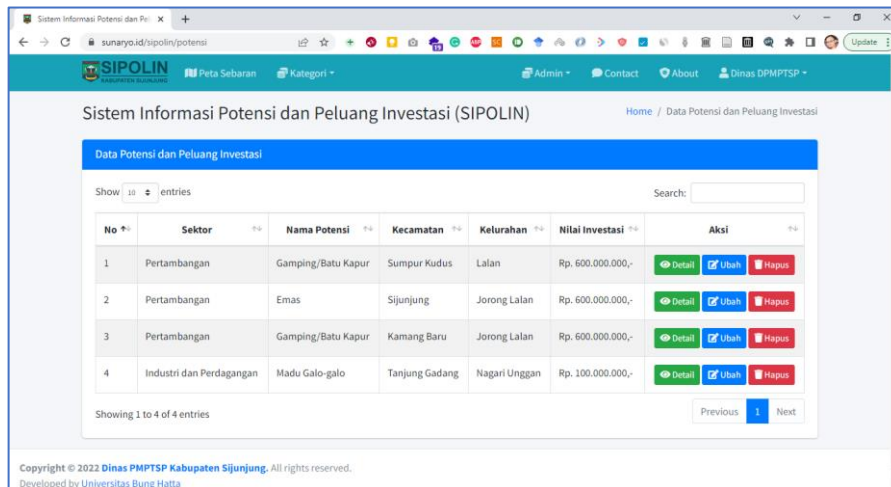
Sistem Informasi Potensi dan Pe ×
+
sunaryo.id/sipolin/potensi
Update

SIPOLIN
KABUPATEN SIJUNJUNG
Peta Sebaran
Kategori
Admin
Contact
About
Dinas DPMPTSP

Sistem Informasi Potensi dan Peluang Investasi (SIPOLIN)

Home / Data Potensi dan Peluang Investasi

Data Potensi dan Peluang Investasi

Show 10 entries

Search:

| No | Sektor | Nama Potensi | Kecamatan | Kelurahan | Nilai Investasi | Aksi |
|---|---|---|---|---|---|---|
| 1 | Pertambangan | Gamping/Batu Kapur | Sumpur Kudus | Lalan | Rp. 600.000.000,- | Detail Ubah Hapus |
| 2 | Pertambangan | Emas | Sijunjung | Jorong Lalan | Rp. 600.000.000,- | Detail Ubah Hapus |
| 3 | Pertambangan | Gamping/Batu Kapur | Kamang Baru | Jorong Lalan | Rp. 600.000.000,- | Detail Ubah Hapus |
| 4 | Industri dan Perdagangan | Madu Galo-galo | Tanjung Gadang | Nagari Unggan | Rp. 100.000.000,- | Detail Ubah Hapus |

Showing 1 to 4 of 4 entries

Previous 1 Next

Copyright © 2022 Dinas PMPTSP Kabupaten Sijunjung. All rights reserved.
Developed by Universitas Bung Hatta